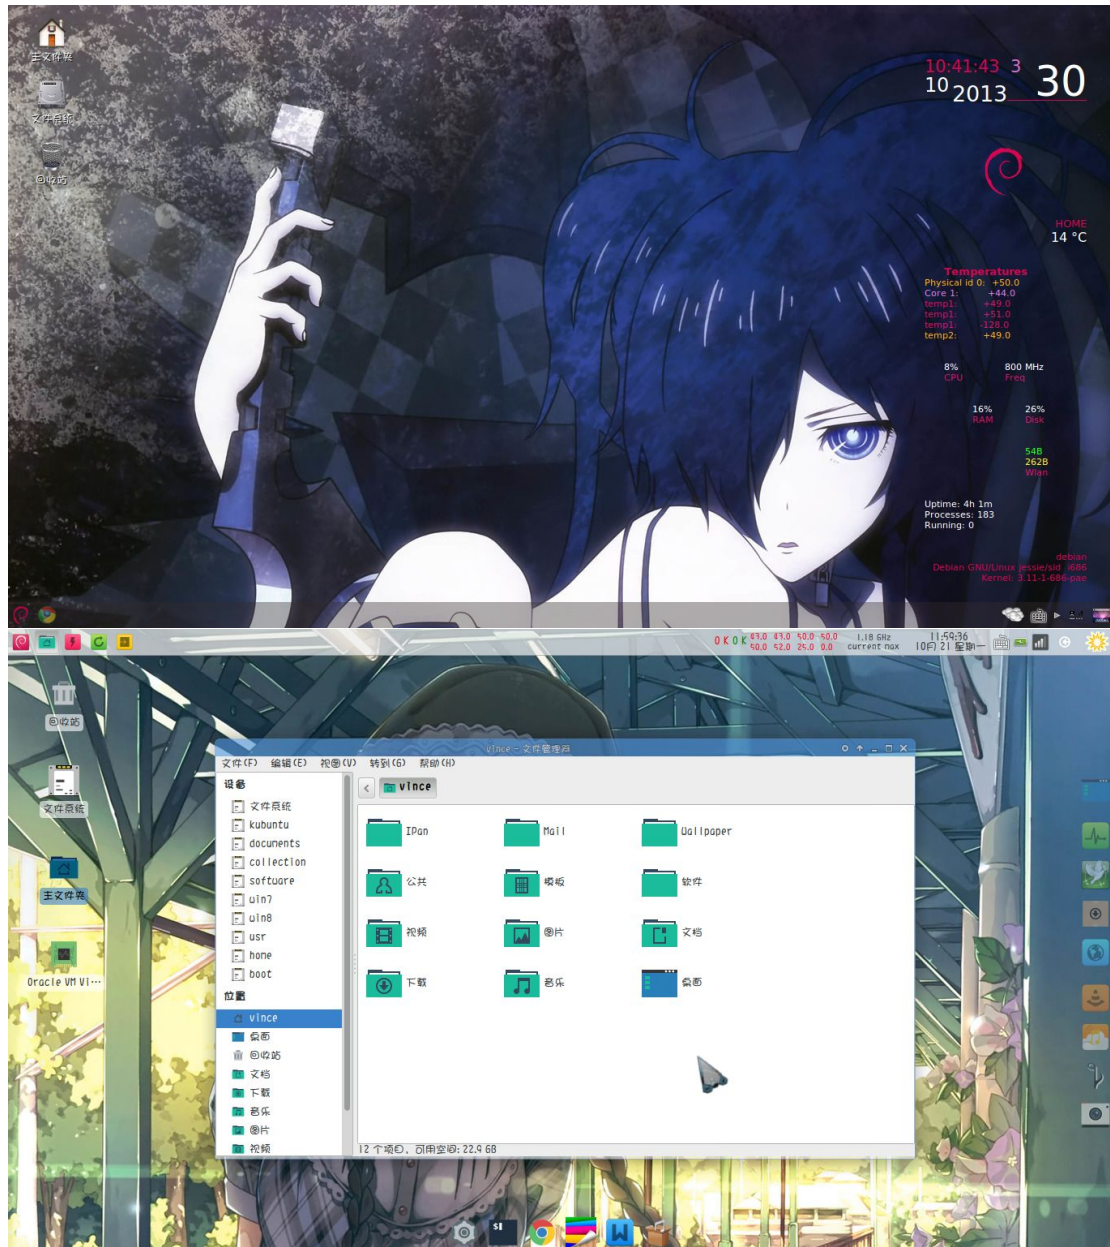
主文件夹

文件系统

回收站

10:41:43 3
10 2013 30

HOME
14 °C

Temperatures
Physical id 0: +50.0
Core 1: +44.0
temp1: +49.0
temp1: +51.0
temp1: -128.0
temp2: +49.0

8% CPU
800 MHz Freq

16% RAM
26% Disk

54B
262B
Wlan

Uptime: 4h 1m
Processes: 183
Running: 0

debian
Debian GNU/Linux jessie/sid i686
Kernel: 3.11-1-686-pae

0 K 0 K 43.0 43.0 50.0 50.0
50.0 52.0 25.0 0.0
1.18 GHz current max
11:59:36
10月 21 星期一

回收站

文件系统

主文件夹

Oracle VM Vi...

vince - 文件管理器

文件(F) 编辑(E) 视图(V) 转到(G) 帮助(H)

设备
文件系统
kubuntu
documents
collection
software
win7
win8
usr
home
boot
位置
vince
桌面
回收站
文档
下载
音乐
图片
视频

vince

IPan
Mail
Wallpaper
公共
模板
软件
视频
图片
文档
下载
音乐
桌面

12 个项目, 可用空间: 22.9 GB